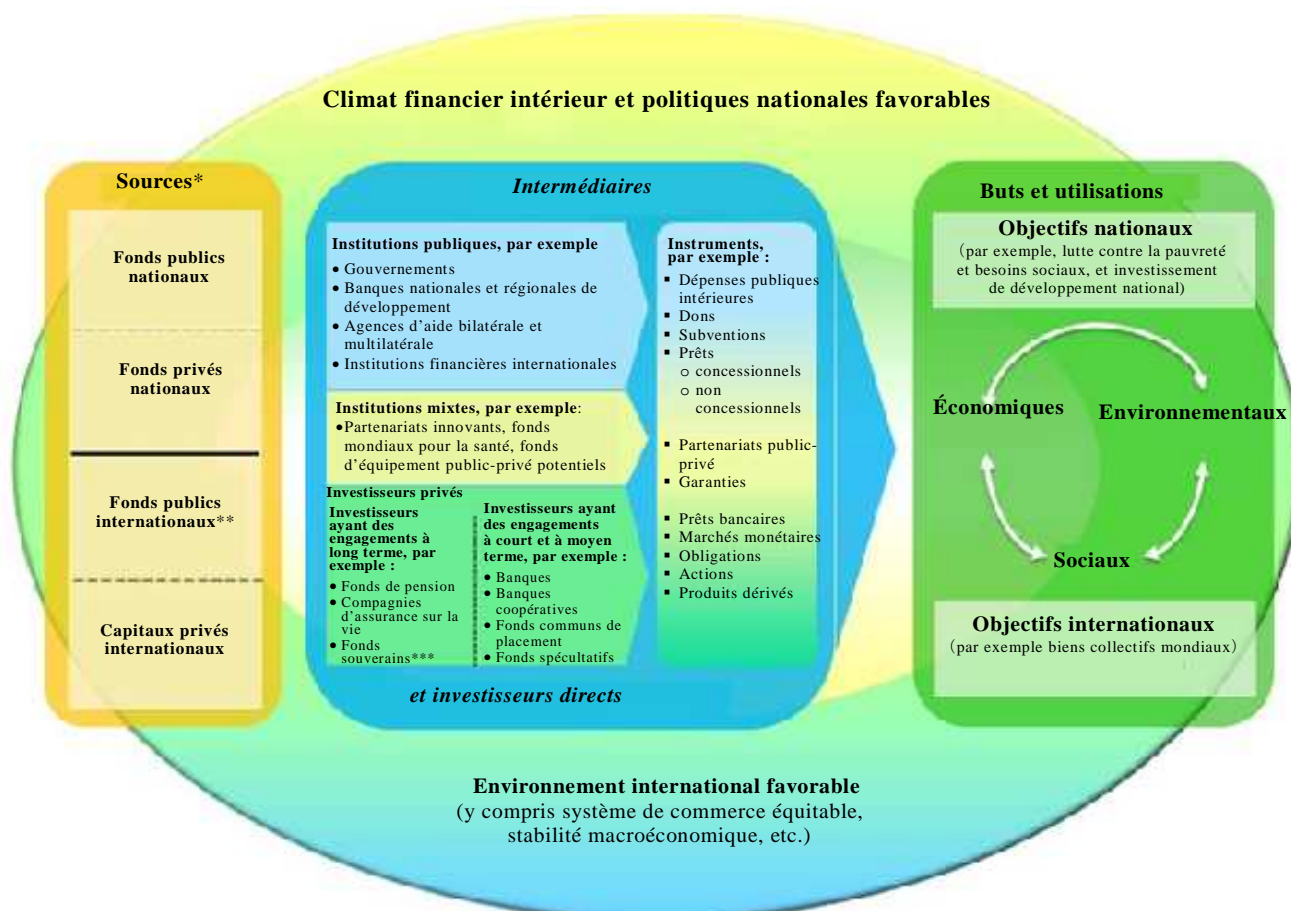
Climat financier intérieur et politiques nationales favorables

Sources*

Fonds publics nationaux

Fonds privés nationaux

Fonds publics internationaux**

Capitaux privés internationaux

Intermédiaires

Institutions publiques, par exemple
• Gouvernements
• Banques nationales et régionales de développement
• Agences d'aide bilatérale et multilatérale
• Institutions financières internationales

Institutions mixtes, par exemple:
•Partenariats innovants, fonds mondiaux pour la santé, fonds d'équipement public-privé potentiels

Investisseurs privés

Investisseurs ayant des engagements à long terme, par exemple :
• Fonds de pension
• Compagnies d'assurance sur la vie
• Fonds souverains***

Investisseurs ayant des engagements à court et à moyen terme, par exemple :
• Banques
• Banques coopératives
• Fonds communs de placement
• Fonds spécultatifs

Instruments, par exemple :
▪ Dépenses publiques intérieures
▪ Dons
▪ Subventions
▪ Prêts
o concessionnels
o non concessionnels
▪ Partenariats public-privé
▪ Garanties
▪ Prêts bancaires
▪ Marchés monétaires
▪ Obligations
▪ Actions
▪ Produits dérivés

et investisseurs directs

Buts et utilisations

Objectifs nationaux
(par exemple, lutte contre la pauvreté et besoins sociaux, et investissement de développement national)

Économiques

Environnementaux

Sociaux

Objectifs internationaux
(par exemple biens collectifs mondiaux)

Environnement international favorable
(y compris système de commerce équitable, stabilité macroéconomique, etc.)